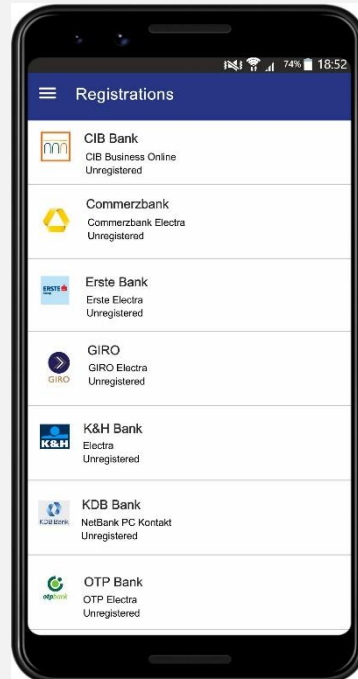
74% 18:52

Registrations

CIB Bank
CIB Business Online
Unregistered

Commerzbank
Commerzbank Electra
Unregistered

ERSTE
Erste Bank
Erste Electra
Unregistered

GIRO
GIRO
GIRO Electra
Unregistered

K&H
K&H Bank
Electra
Unregistered

KDB Bank
KDB Bank
NetBank PC Kontakt
Unregistered

otpbank
OTP Bank
OTP Electra
Unregistered